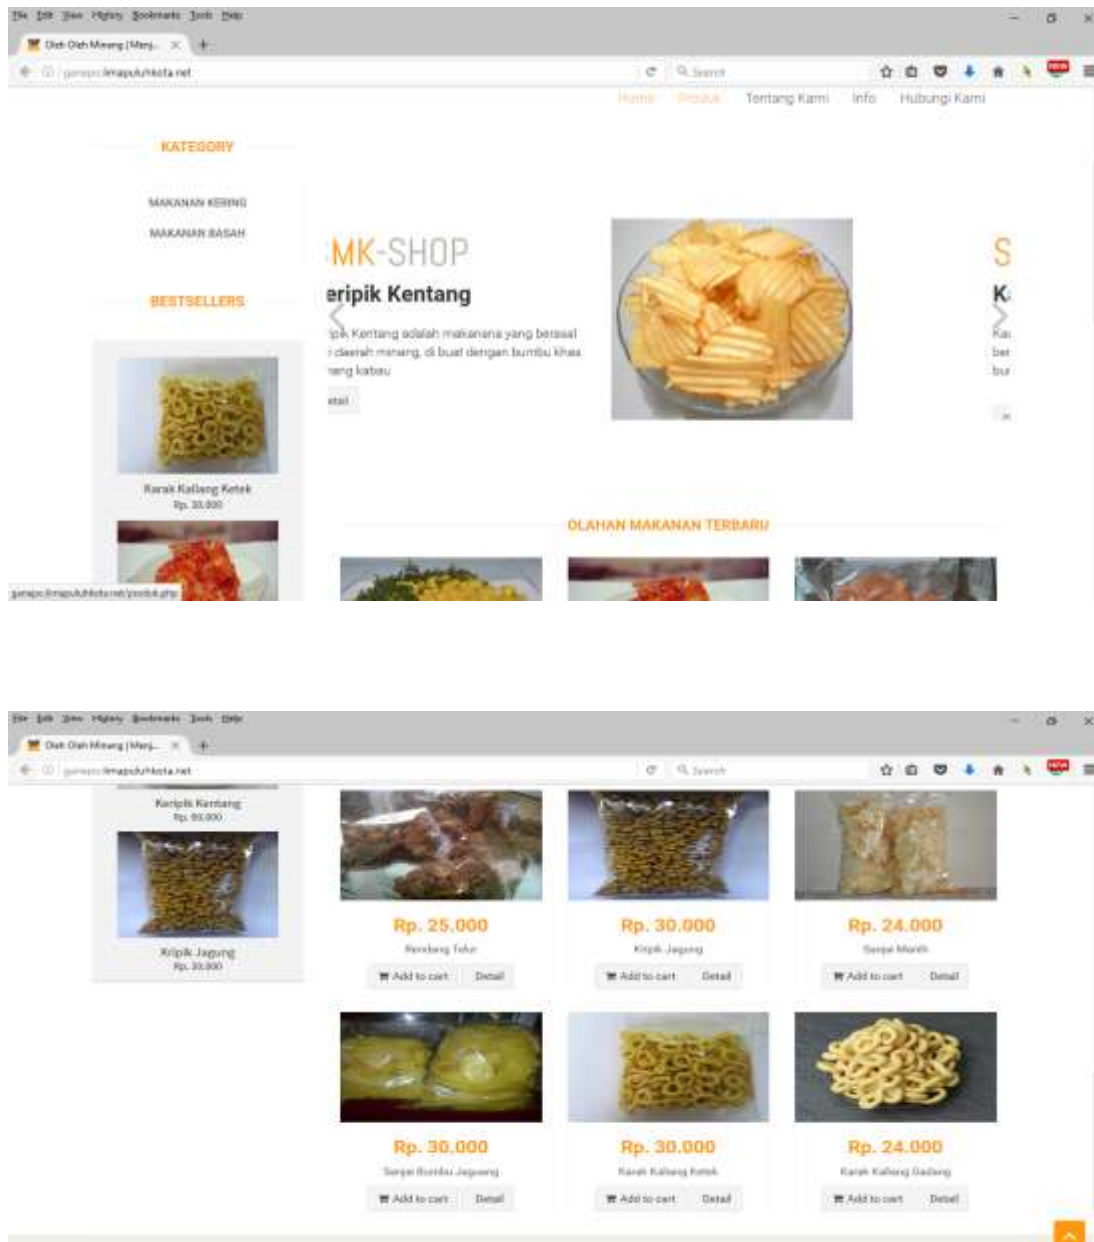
File Edit View History Bookmarks Tools Help

Oleh Oleh Minang | Menj...

gareps.limapuluhkota.net

Search

Home Produk Tentang Kami Info Hubungi Kami

KATEGORY

MAKANAN KERING

MAKANAN BASAH

BESTSELLERS

Karak Kaliang Ketek
Rp. 30.000

MK-SHOP

eripik Kentang

ipik Kentang adalah makanana yang berasal daerah minang, di buat dengan bumbu khas ang kabau

etail

S

K

OLAHAN MAKANAN TERBARU

gareps.limapuluhkota.net/produk.php

File Edit View History Bookmarks Tools Help

Oleh Oleh Minang | Menj...

gareps.limapuluhkota.net

Search

Keripik Kentang
Rp. 90.000

Kripik Jagung
Rp. 30.000

Rp. 25.000
Rembang Telur
Add to cart Detail

Rp. 30.000
Kripik Jagung
Add to cart Detail

Rp. 24.000
Sanjai Manih
Add to cart Detail

Rp. 30.000
Sanjai Bumbu Jagung
Add to cart Detail

Rp. 30.000
Karak Kaliang Ketek
Add to cart Detail

Rp. 24.000
Karak Kaliang Gadang
Add to cart Detail